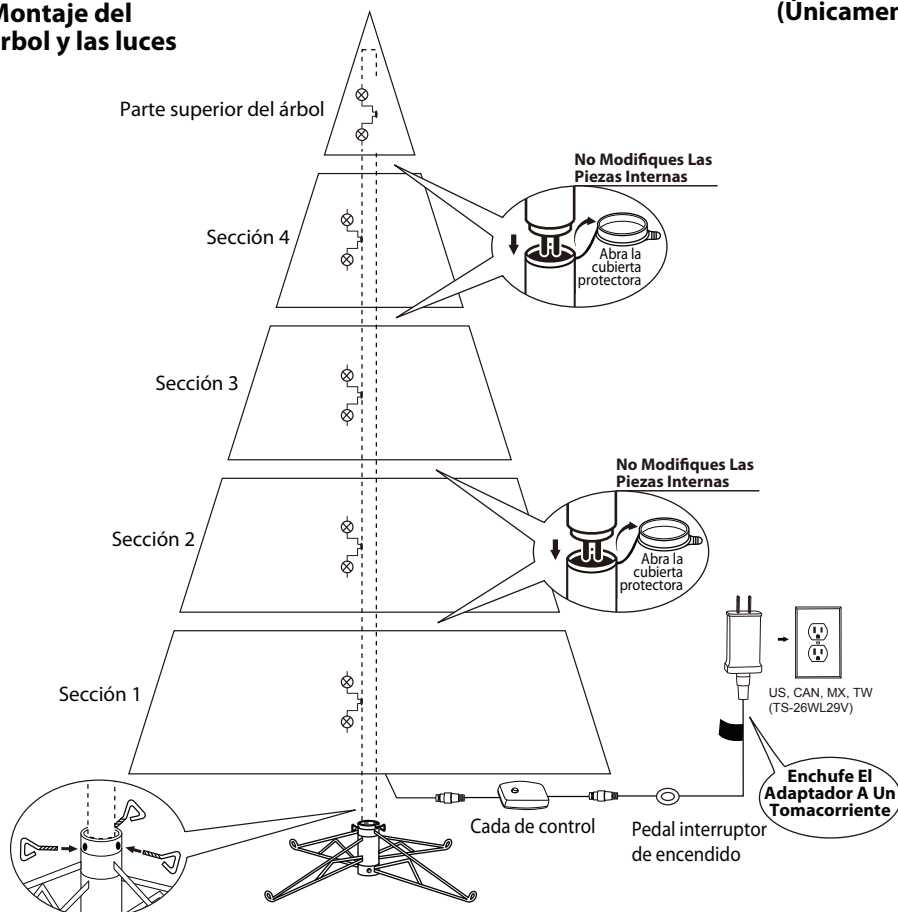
Montaje del árbol y las luces

(Únicamer

Parte superior del árbol

No Modifiques Las Piezas Internas

Abra la cubierta protectora

Sección 4

Sección 3

No Modifiques Las Piezas Internas

Abra la cubierta protectora

Sección 2

Sección 1

US, CAN, MX, TW (TS-26WL29V)

Enchufe El Adaptador A Un Tomacorriente

Cada de control

Pedal interruptor de encendido